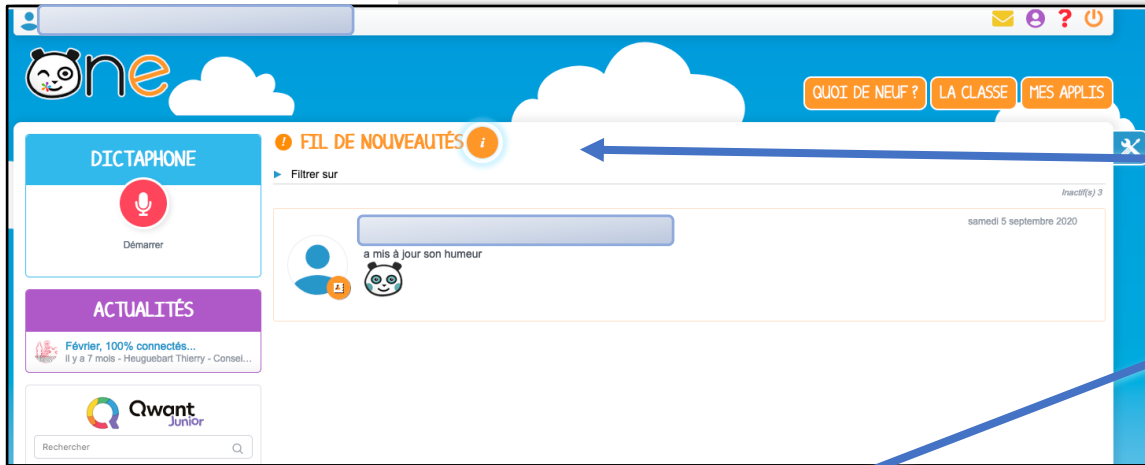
one

QUOI DE NEUF ?
LA CLASSE
MES APPLIS

DICTAPHONE

Démarrer

ACTUALITÉS

Février, 100% connectés...
il y a 7 mois - Heuguebart Thierry - Consei...

Qwant Junior

Rechercher

FIL DE NOUVEAUTÉS

Filtrer sur

Inactif(s) 3

samedi 5 septembre 2020

a mis à jour son humeur